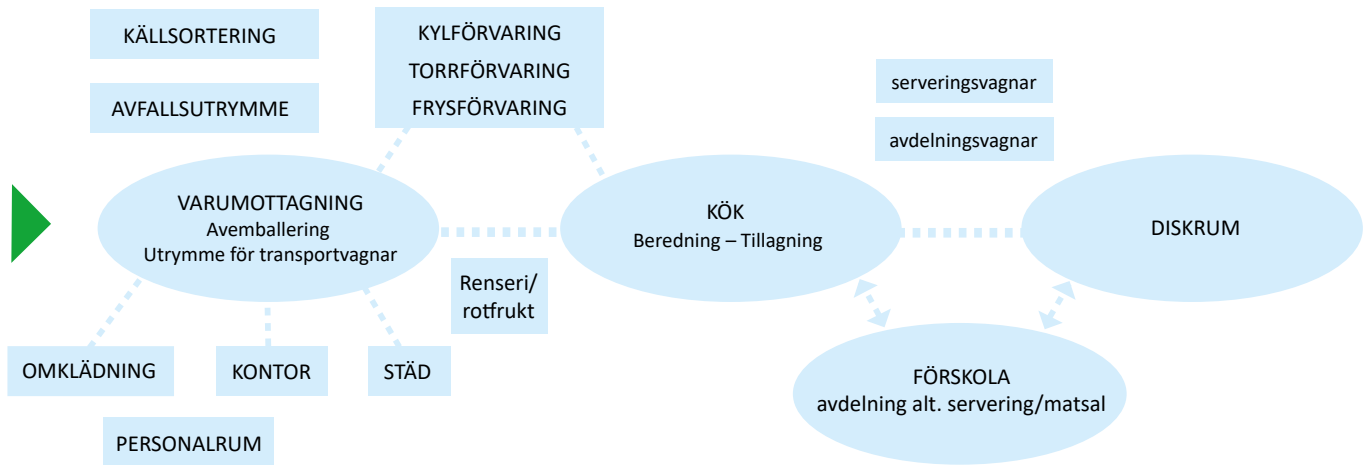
KÄLLSORTERING

AVFALLSUTRYMME

KYLFÖRVARING
TORRFÖRVARING
FRYSFÖRVARING

serveringsvagnar

avdelningsvagnar

VARUMOTTAGNING
Avemballering
Utrymme för transportvagnar

KÖK
Beredning – Tillagning

DISKRUM

Renseri/
rotfrukt

OMKLÄDNING

KONTOR

STÄD

FÖRSKOLA
avdelning alt. servering/matsal

PERSONALRUM